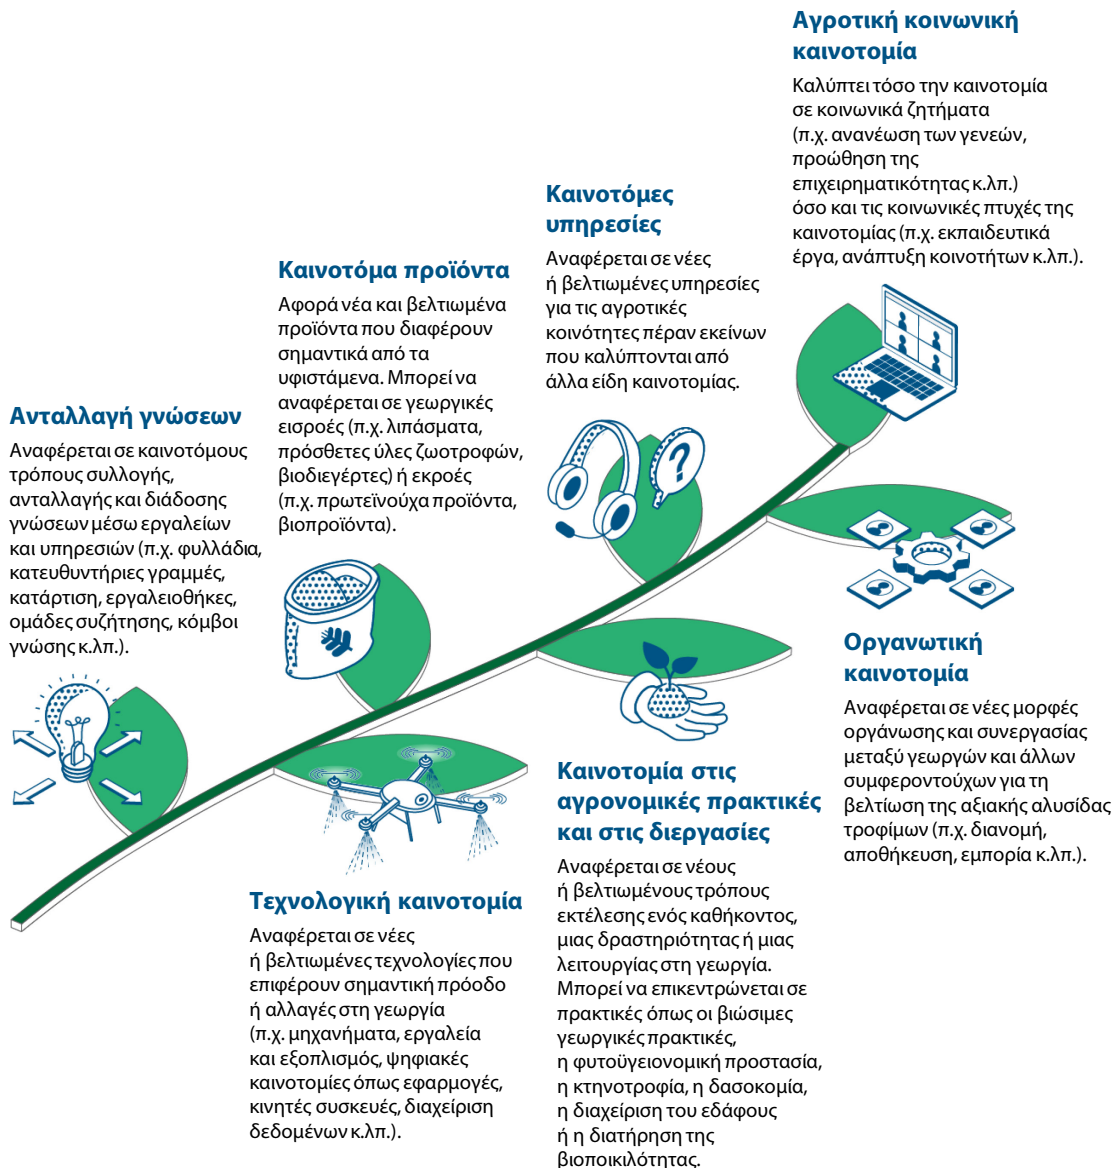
Αγροτική κοινωνική καινοτομία

Καλύπτει τόσο την καινοτομία σε κοινωνικά ζητήματα (π.χ. ανανέωση των γενεών, προώθηση της επιχειρηματικότητας κ.λπ.) όσο και τις κοινωνικές πτυχές της καινοτομίας (π.χ. εκπαιδευτικά έργα, ανάπτυξη κοινοτήτων κ.λπ.).

Καινοτόμες υπηρεσίες

Αναφέρεται σε νέες ή βελτιωμένες υπηρεσίες για τις αγροτικές κοινότητες πέραν εκείνων που καλύπτονται από άλλα είδη καινοτομίας.

Καινοτόμα προϊόντα

Αφορά νέα και βελτιωμένα προϊόντα που διαφέρουν σημαντικά από τα υφιστάμενα. Μπορεί να αναφέρεται σε γεωργικές εισροές (π.χ. λιπάσματα, πρόσθετες ύλες ζωοτροφών, βιοδιεγέρτες) ή εκροές (π.χ. πρωτεϊνούχα προϊόντα, βιοπροϊόντα).

Ανταλλαγή γνώσεων

Αναφέρεται σε καινοτόμους τρόπους συλλογής, ανταλλαγής και διάδοσης γνώσεων μέσω εργαλείων και υπηρεσιών (π.χ. φυλλάδια, κατευθυντήριες γραμμές, κατάρτιση, εργαλειοθήκες, ομάδες συζήτησης, κόμβοι γνώσης κ.λπ.).

Οργανωτική καινοτομία

Αναφέρεται σε νέες μορφές οργάνωσης και συνεργασίας μεταξύ γεωργών και άλλων συμφεροντούχων για τη βελτίωση της αξιακής αλυσίδας τροφίμων (π.χ. διανομή, αποθήκευση, εμπορία κ.λπ.).

Καινοτομία στις αγρονομικές πρακτικές και στις διεργασίες

Αναφέρεται σε νέους ή βελτιωμένους τρόπους εκτέλεσης ενός καθήκοντος, μιας δραστηριότητας ή μιας λειτουργίας στη γεωργία. Μπορεί να επικεντρώνεται σε πρακτικές όπως οι βιώσιμες γεωργικές πρακτικές, η φυτοϋγειονομική προστασία, η κτηνοτροφία, η δασοκομία, η διαχείριση του εδάφους ή η διατήρηση της βιοποικιλότητας.

Τεχνολογική καινοτομία

Αναφέρεται σε νέες ή βελτιωμένες τεχνολογίες που επιφέρουν σημαντική πρόοδο ή αλλαγές στη γεωργία (π.χ. μηχανήματα, εργαλεία και εξοπλισμός, ψηφιακές καινοτομίες όπως εφαρμογές, κινητές συσκευές, διαχείριση δεδομένων κ.λπ.).